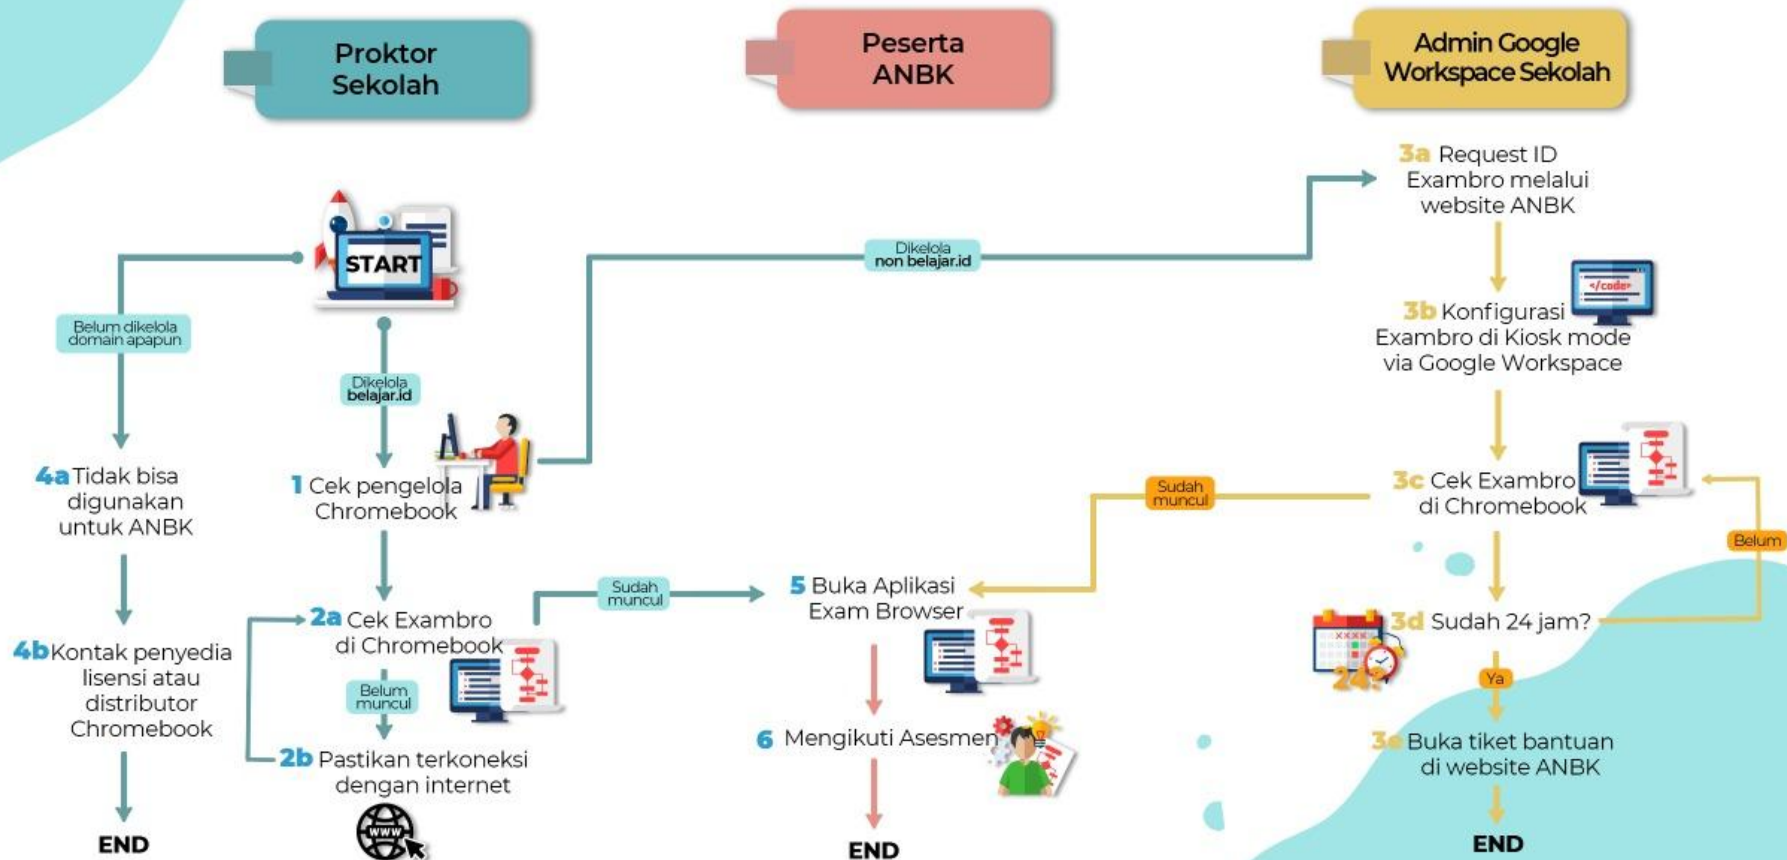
Proktor Sekolah

Peserta ANBK

Admin Google Workspace Sekolah

START

Belum dikelola domain apapun

Dikelola belajar.id

Dikelola non belajar.id

3a Request ID Exambro melalui website ANBK

</code>

3b Konfigurasi Exambro di Kiosk mode via Google Workspace

4a Tidak bisa digunakan untuk ANBK

1 Cek pengelola Chromebook

Sudah muncul

3c Cek Exambro di Chromebook

Belum

Sudah muncul

5 Buka Aplikasi Exam Browser

2a Cek Exambro di Chromebook

3d Sudah 24 jam?

4b Kontak penyedia lisensi atau distributor Chromebook

Belum muncul

24

Ya

6 Mengikuti Asesmen

2b Pastikan terkoneksi dengan internet

3e Buka tiket bantuan di website ANBK

www

END

END

END